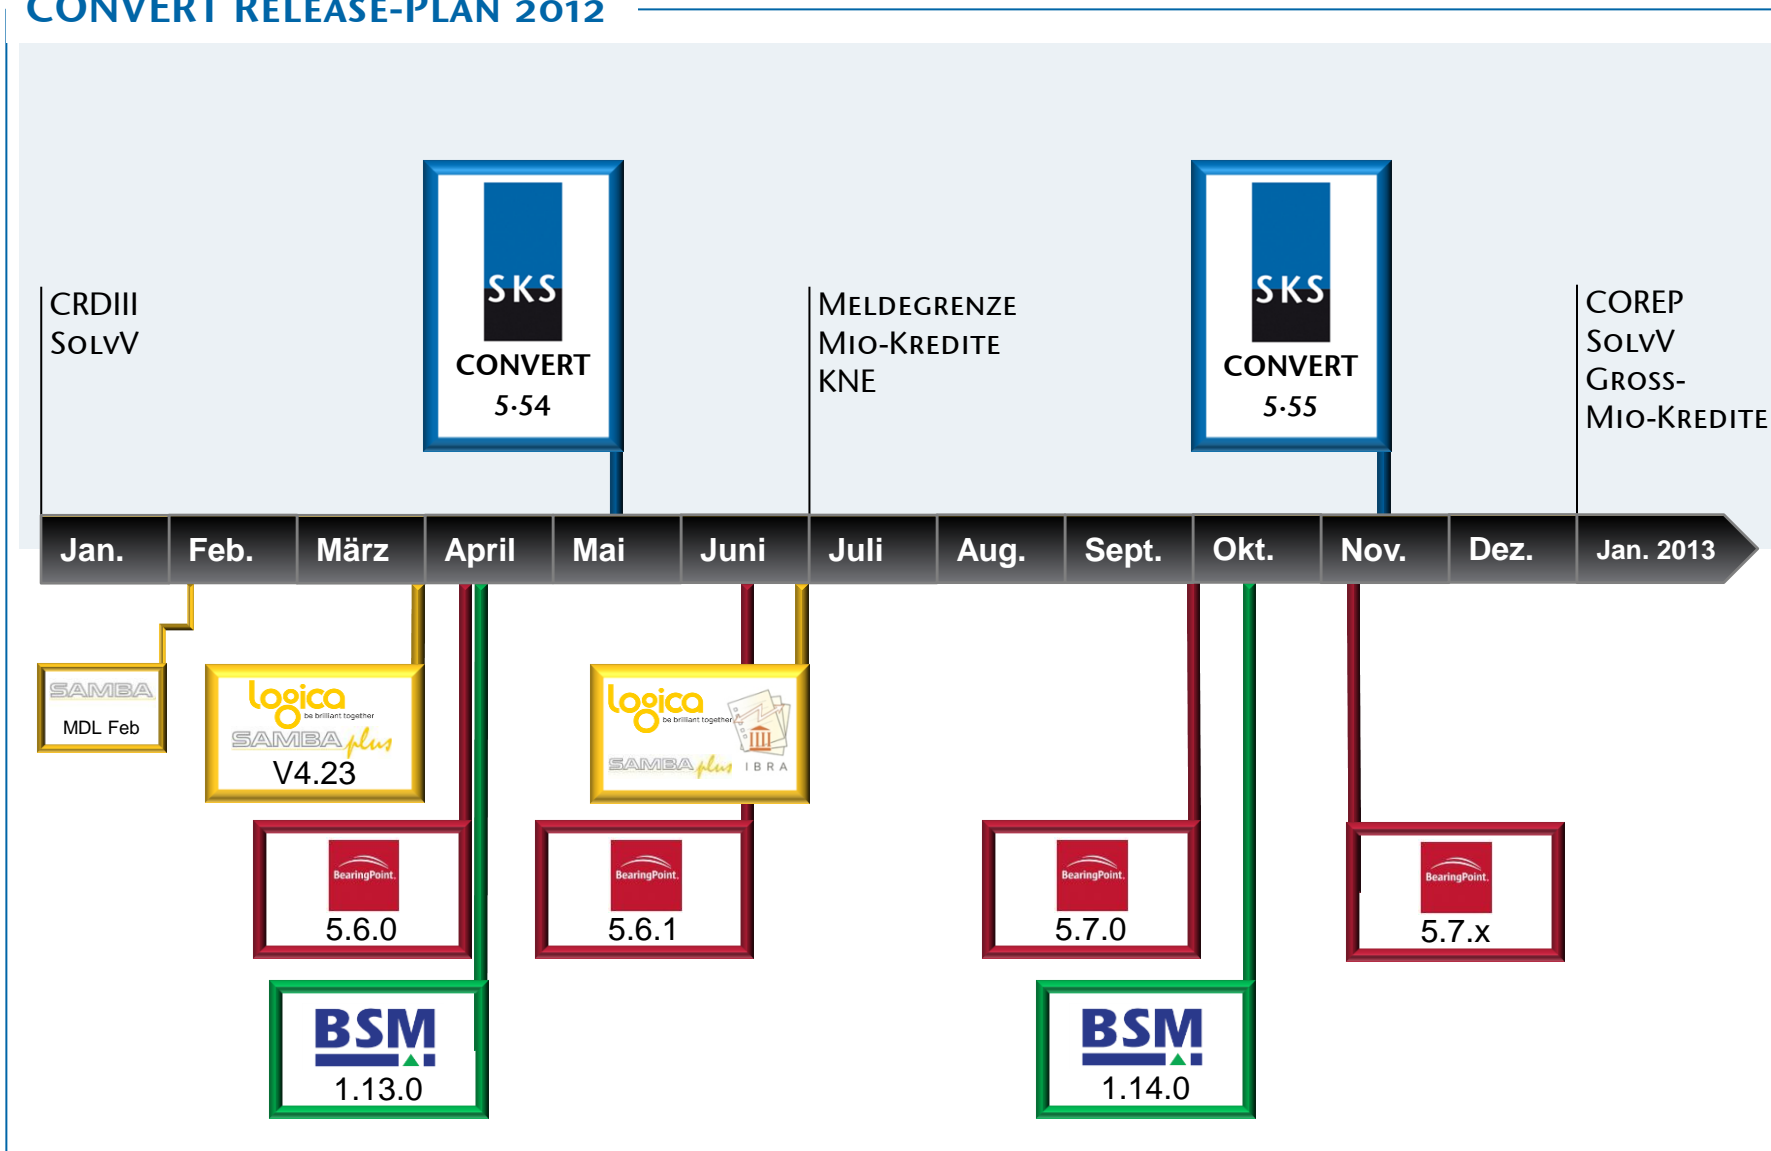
CONVERT RELEASE-PLAN 2012

CRDIII
SolvV

SKS
CONVERT
5.54

Meldegrenze
Mio-Kredite
KNE

SKS
CONVERT
5.55

COREP
SolvV
Gross-
Mio-Kredite

| Jan. | Feb. | März | April | Mai | Juni | Juli | Aug. | Sept. | Okt. | Nov. | Dez. | Jan. 2013 |
|---|---|---|---|---|---|---|---|---|---|---|---|---|

SAMBA
MDL Feb

logica be brilliant together
SAMBA plus
V4.23

logica be brilliant together
SAMBA plus IBRA

BearingPoint.
5.6.0

BearingPoint.
5.6.1

BearingPoint.
5.7.0

BearingPoint.
5.7.x

BSM
1.13.0

BSM
1.14.0